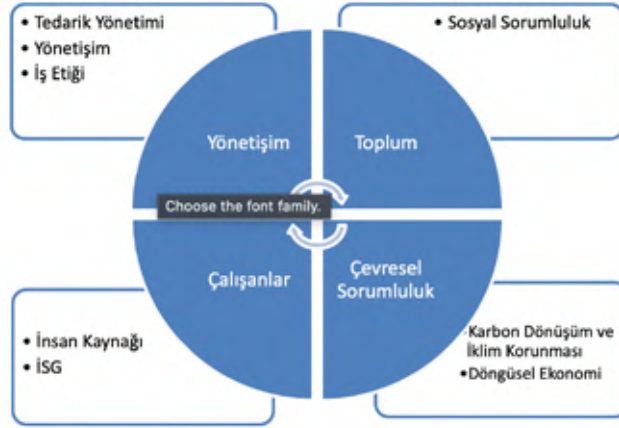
• Tedarik Yönetimi
• Yönetişim
• İş Etiği

• Sosyal Sorumluluk

Yönetişim

Toplum

Choose the font family.

Çalışanlar

Çevresel Sorumluluk

• İnsan Kaynağı
• İSG

Karbon Dönüşüm ve İklim Korunması
•Döngüsel Ekonomi